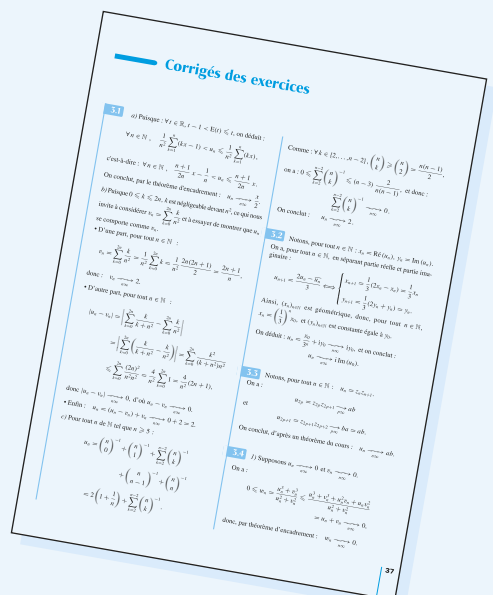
Corrigés des exercices

3.1 a) Puisque : $\forall t \in \mathbb{R}, t-1 < \mathrm{E}(t) \leqslant t$, on déduit :

$\forall n \in \mathbb{N}^*, \frac{1}{n^2}\sum_{k=1}^{n}(kx-1) < u_n \leqslant \frac{1}{n^2}\sum_{k=1}^{n}(kx)$,

c'est-à-dire : $\forall n \in \mathbb{N}^*, \frac{n+1}{2n}x - \frac{1}{n} < u_n \leqslant \frac{n+1}{2n}x$.

On conclut, par le théorème d'encadrement : $u_n \underset{n\infty}{\longrightarrow} \frac{x}{2}$.

b) Puisque $0 \leqslant k \leqslant 2n$, $k$ est négligeable devant $n^2$, ce qui nous invite à considérer $v_n = \sum_{k=0}^{2n}\frac{k}{n^2}$ et à essayer de montrer que $u_n$ se comporte comme $v_n$.

• D'une part, pour tout $n \in \mathbb{N}^*$ :

$v_n = \sum_{k=0}^{2n}\frac{k}{n^2} = \frac{1}{n^2}\sum_{k=0}^{2n}k = \frac{1}{n^2}\frac{2n(2n+1)}{2} = \frac{2n+1}{n}$,

donc : $v_n \underset{n\infty}{\longrightarrow} 2$.

• D'autre part, pour tout $n \in \mathbb{N}^*$ :

$|u_n - v_n| = \left|\sum_{k=0}^{2n}\frac{k}{k+n^2} - \sum_{k=0}^{2n}\frac{k}{n^2}\right|$

$= \left|\sum_{k=0}^{2n}\left(\frac{k}{k+n^2} - \frac{k}{n^2}\right)\right| = \sum_{k=0}^{2n}\frac{k^2}{(k+n^2)n^2}$

$\leqslant \sum_{k=0}^{2n}\frac{(2n)^2}{n^4} = \frac{4}{n^2}\sum_{k=0}^{2n}1 = \frac{4}{n^2}(2n+1)$,

donc $|u_n - v_n| \underset{n\infty}{\longrightarrow} 0$, d'où $u_n - v_n \underset{n\infty}{\longrightarrow} 0$.

• Enfin : $u_n = (u_n - v_n) + v_n \underset{n\infty}{\longrightarrow} 0 + 2 = 2$.

c) Pour tout $n \in \mathbb{N}$ tel que $n \geqslant 5$ :

$a_n = \binom{n}{0}^{-1} + \binom{n}{1}^{-1} + \sum_{k=2}^{n-2}\binom{n}{k}^{-1}$

$+ \binom{n}{n-1}^{-1} + \binom{n}{n}^{-1}$

$= 2\left(1+\frac{1}{n}\right) + \sum_{k=2}^{n-2}\binom{n}{k}^{-1}$.

Comme : $\forall k \in \{2, \ldots, n-2\}, \binom{n}{k} \geqslant \binom{n}{2} = \frac{n(n-1)}{2}$,

on a : $0 \leqslant \sum_{k=2}^{n-2}\binom{n}{k}^{-1} \leqslant (n-3)\frac{2}{n(n-1)}$, et donc :

$\sum_{k=2}^{n-2}\binom{n}{k}^{-1} \underset{n\infty}{\longrightarrow} 0$.

On conclut : $a_n \underset{n\infty}{\longrightarrow} 2$.

3.2 Notons, pour tout $n \in \mathbb{N}$ : $x_n = \mathrm{R\acute{e}}(u_n)$, $y_n = \mathrm{Im}(u_n)$.

On a, pour tout $n \in \mathbb{N}$, en séparant partie réelle et partie imaginaire :

$u_{n+1} = \frac{2u_n - \overline{u_n}}{3} \iff \begin{cases} x_{n+1} = \frac{1}{3}(2x_n - x_n) = \frac{1}{3}x_n \\ y_{n+1} = \frac{1}{3}(2y_n + y_n) = y_n. \end{cases}$

Ainsi, $(x_n)_{n\in\mathbb{N}}$ est géométrique, donc, pour tout $n \in \mathbb{N}$, $x_n = \left(\frac{1}{3}\right)^n x_0$, et $(y_n)_{n\in\mathbb{N}}$ est constante égale à $y_0$.

On déduit : $u_n = \frac{x_0}{3^n} + iy_0 \underset{n\infty}{\longrightarrow} iy_0$, et on conclut :

$u_n \underset{n\infty}{\longrightarrow} i\,\mathrm{Im}(u_0)$.

3.3 Notons, pour tout $n \in \mathbb{N}$ : $u_n = z_n z_{n+1}$.

On a :

$u_{2p} = z_{2p}z_{2p+1} \underset{p\infty}{\longrightarrow} ab$

et

$u_{2p+1} = z_{2p+1}z_{2p+2} \underset{p\infty}{\longrightarrow} ba = ab$.

On conclut, d'après un théorème du cours : $u_n \underset{n\infty}{\longrightarrow} ab$.

3.4 1) Supposons $u_n \underset{n\infty}{\longrightarrow} 0$ et $v_n \underset{n\infty}{\longrightarrow} 0$.

On a :

$0 \leqslant w_n = \frac{u_n^2 + v_n^2}{u_n^2 + v_n^2} \leqslant \frac{u_n^3 + v_n^3 + u_n^2 v_n + u_n v_n^2}{u_n^2 + v_n^2}$

$= u_n + v_n \underset{n\infty}{\longrightarrow} 0$,

donc, par théorème d'encadrement : $w_n \underset{n\infty}{\longrightarrow} 0$.

37